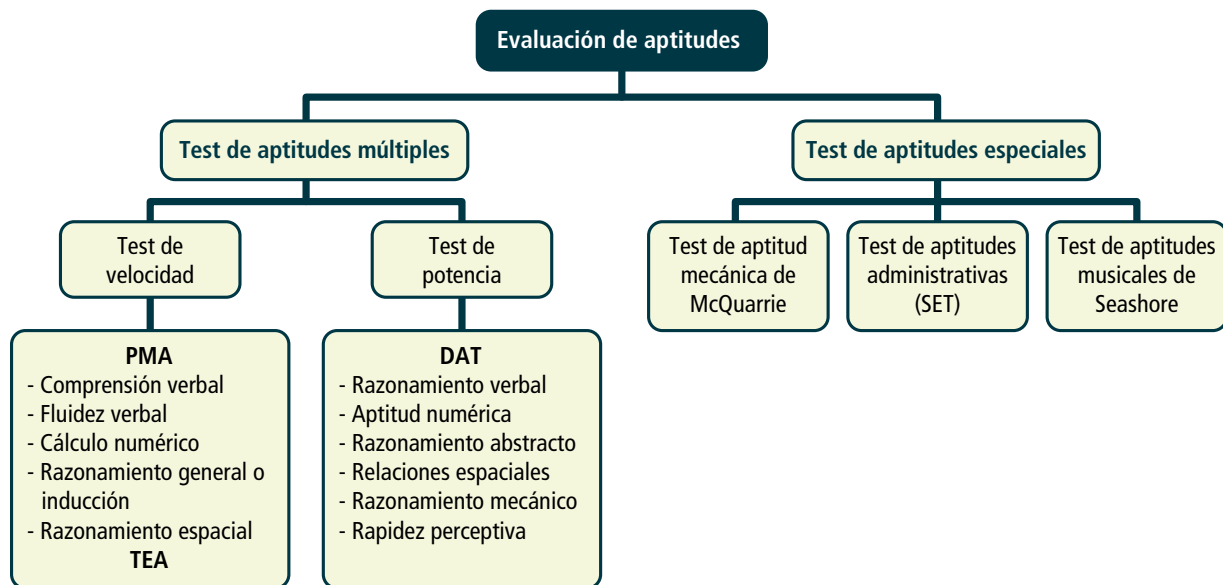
Evaluación de aptitudes

Test de aptitudes múltiples

Test de aptitudes especiales

Test de velocidad

Test de potencia

Test de aptitud mecánica de McQuarrie

Test de aptitudes administrativas (SET)

Test de aptitudes musicales de Seashore

PMA
- Comprensión verbal
- Fluidez verbal
- Cálculo numérico
- Razonamiento general o inducción
- Razonamiento espacial
TEA

DAT
- Razonamiento verbal
- Aptitud numérica
- Razonamiento abstracto
- Relaciones espaciales
- Razonamiento mecánico
- Rapidez perceptiva